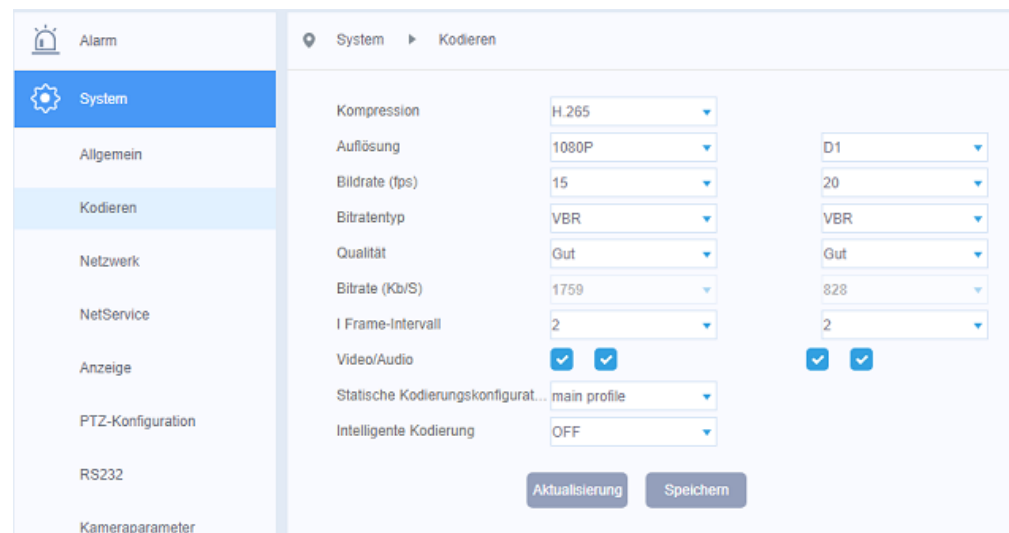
Alarm

System

Allgemein

Kodieren

Netzwerk

NetService

Anzeige

PTZ-Konfiguration

RS232

Kameraparameter

System ▶ Kodieren

| | | |
|---|---|---|
| Kompression | H.265 | |
| Auflösung | 1080P | D1 |
| Bildrate (fps) | 15 | 20 |
| Bitratentyp | VBR | VBR |
| Qualität | Gut | Gut |
| Bitrate (Kb/S) | 1759 | 828 |
| I Frame-Intervall | 2 | 2 |
| Video/Audio | | |
| Statische Kodierungskonfigurat... | main profile | |
| Intelligente Kodierung | OFF | |

Aktualisierung Speichern